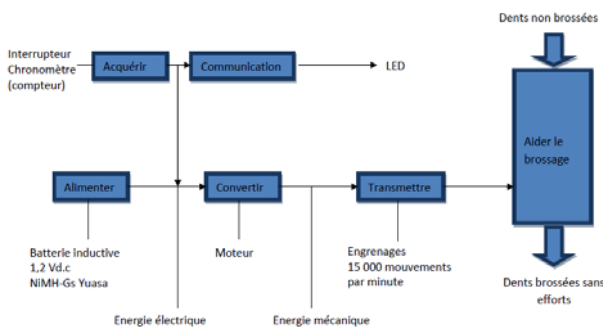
Dents non brossées

Interrupteur
Chronomètre
(compteur)

Acquérir

Communication

LED

Aider le brossage

Alimenter

Convertir

Transmettre

Batterie inductive
1,2 Vd.c
NiMH-Gs Yuasa

Moteur

Engrenages
15 000 mouvements
par minute

Dents brossées sans efforts

Energie électrique

Energie mécanique